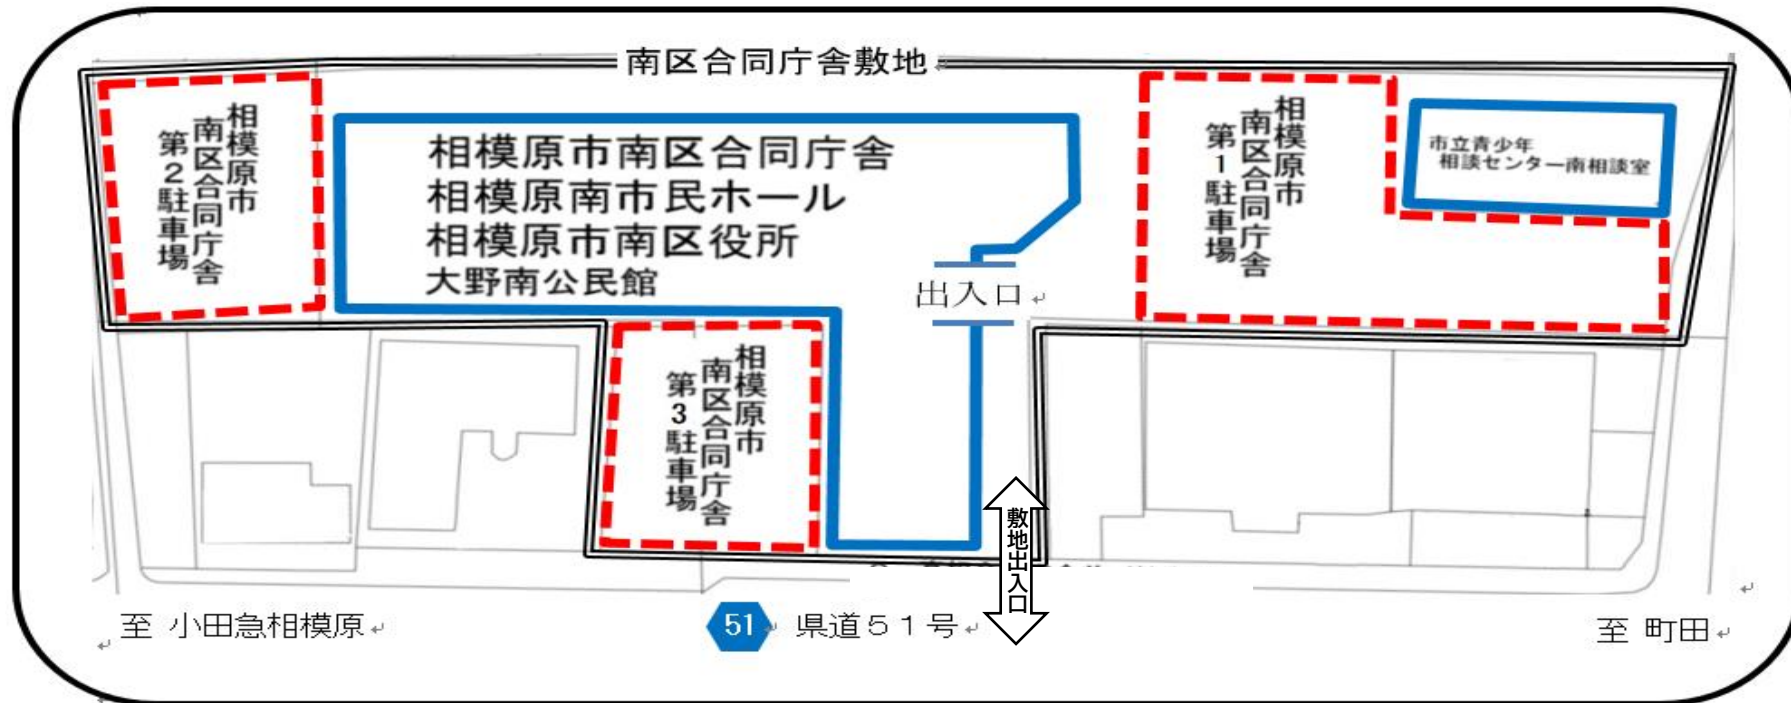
南区合同庁舎敷地

相模原市南区合同庁舎第2駐車場

相模原市南区合同庁舎
相模原南市民ホール
相模原市南区役所
大野南公民館

出入口

相模原市南区合同庁舎第1駐車場

市立青少年相談センター南相談室

相模原市南区合同庁舎第3駐車場

敷地出入口

至 小田急相模原

51 県道51号

至 町田